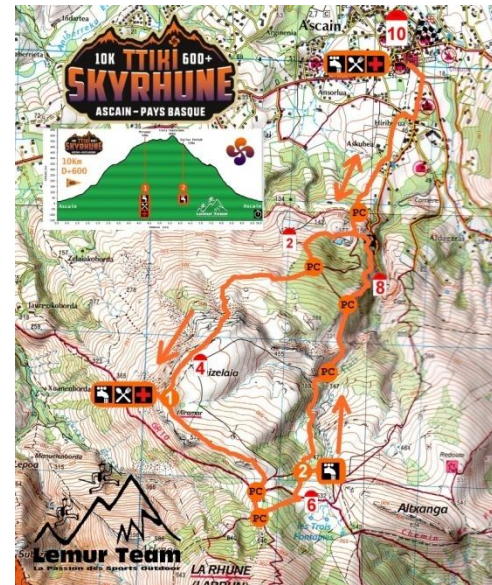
10K TTIKI 600+
SKYRHUNE
ASCAIN - PAYS BASQUE

10Km
D+600
Ascain
Ascain

Ascain
10
Askubea
PC
2
PC
8
PC
PC
4
Izelaia
1
PC
2
6
PC
PC
Altxanga
Les Trois Fontaines
Lemur Team
La Passion des Sports Outdoor
LA RHUNE